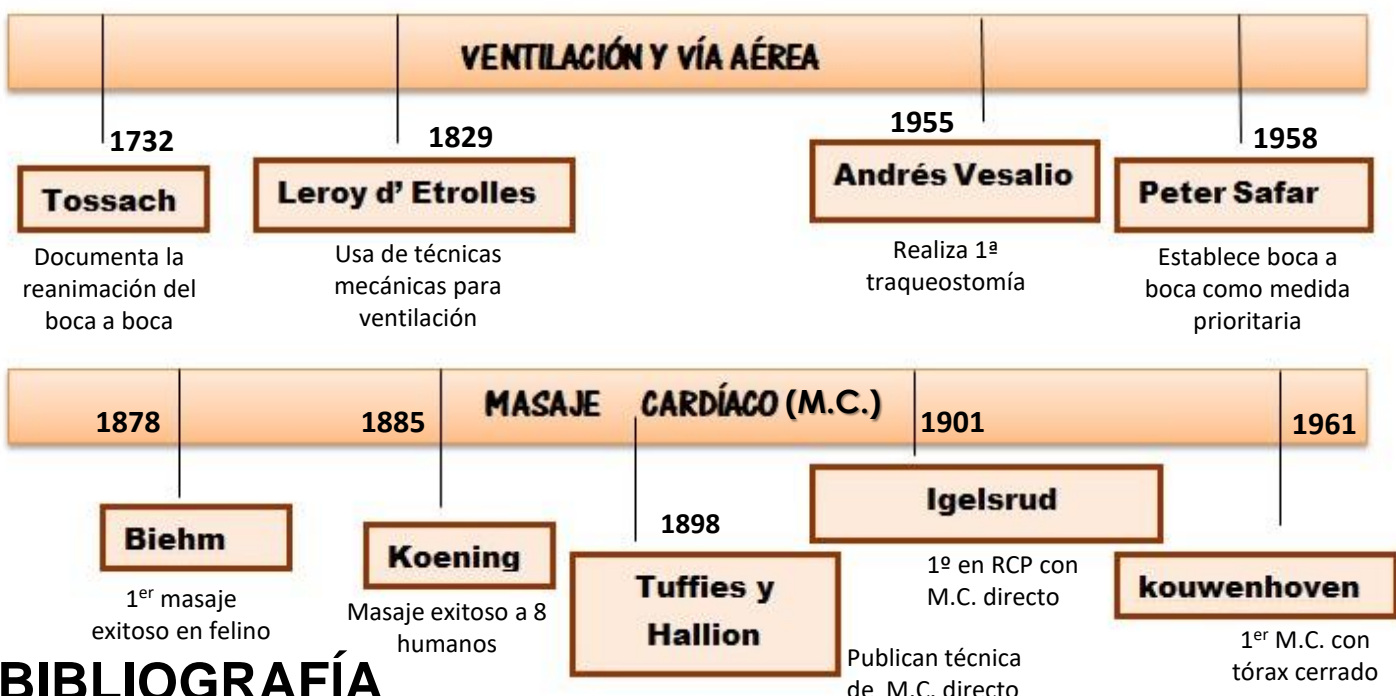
VENTILACIÓN Y VÍA AÉREA

1732
Tossach
Documenta la reanimación del boca a boca

1829
Leroy d' Etrolles
Usa de técnicas mecánicas para ventilación

1955
Andrés Vesalio
Realiza 1ª traqueostomía

1958
Peter Safar
Establece boca a boca como medida prioritaria

MASAJE CARDÍACO (M.C.)

1878
Biehm
1$^{er}$ masaje exitoso en felino

1885
Koening
Masaje exitoso a 8 humanos

1898
Tuffies y Hallion
Publican técnica de M.C. directo

1901
Igelsrud
1º en RCP con M.C. directo

1961
kouwenhoven
1$^{er}$ M.C. con tórax cerrado

BIBLIOGRAFÍA